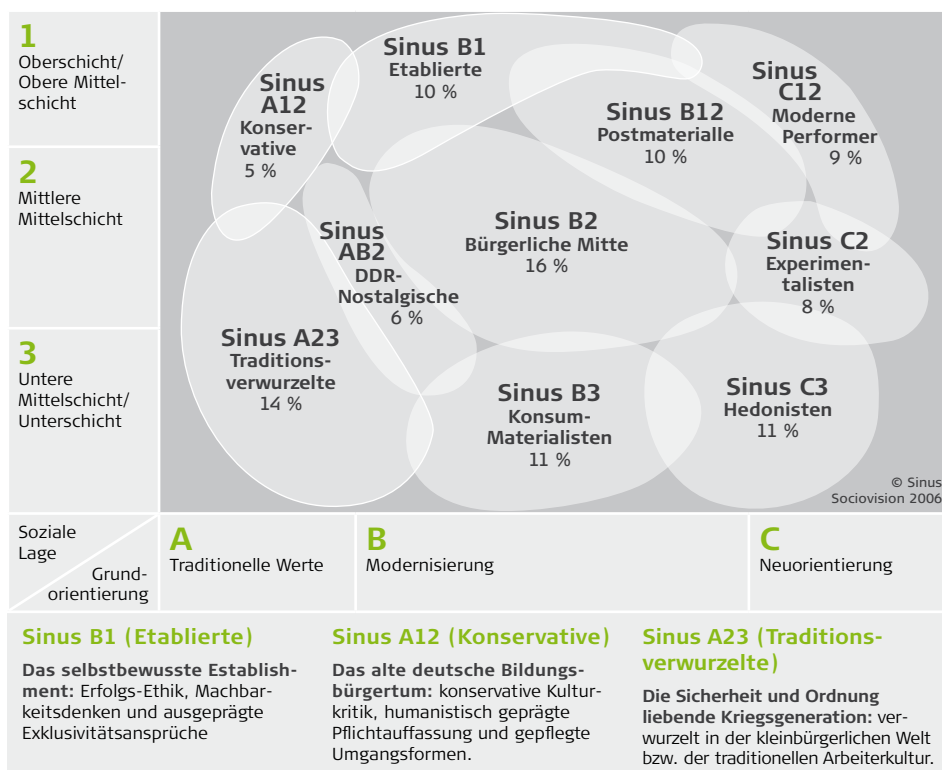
1
Oberschicht/ Obere Mittelschicht

2
Mittlere Mittelschicht

3
Untere Mittelschicht/ Unterschicht

Sinus B1
Etablierte
10 %

Sinus A12
Konservative
5 %

Sinus B12
Postmaterialle
10 %

Sinus C12
Moderne Performer
9 %

Sinus AB2
DDR-Nostalgische
6 %

Sinus B2
Bürgerliche Mitte
16 %

Sinus C2
Experimentalisten
8 %

Sinus A23
Traditionsverwurzelte
14 %

Sinus B3
Konsum-Materialisten
11 %

Sinus C3
Hedonisten
11 %

© Sinus Sociovision 2006

Soziale Lage
Grundorientierung

A
Traditionelle Werte

B
Modernisierung

C
Neuorientierung

Sinus B1 (Etablierte)

**Das selbstbewusste Establishment:** Erfolgs-Ethik, Machbarkeitsdenken und ausgeprägte Exklusivitätsansprüche

Sinus A12 (Konservative)

**Das alte deutsche Bildungsbürgertum:** konservative Kulturkritik, humanistisch geprägte Pflichtauffassung und gepflegte Umgangsformen.

Sinus A23 (Traditionsverwurzelte)

**Die Sicherheit und Ordnung liebende Kriegsgeneration:** verwurzelt in der kleinbürgerlichen Welt bzw. der traditionellen Arbeiterkultur.